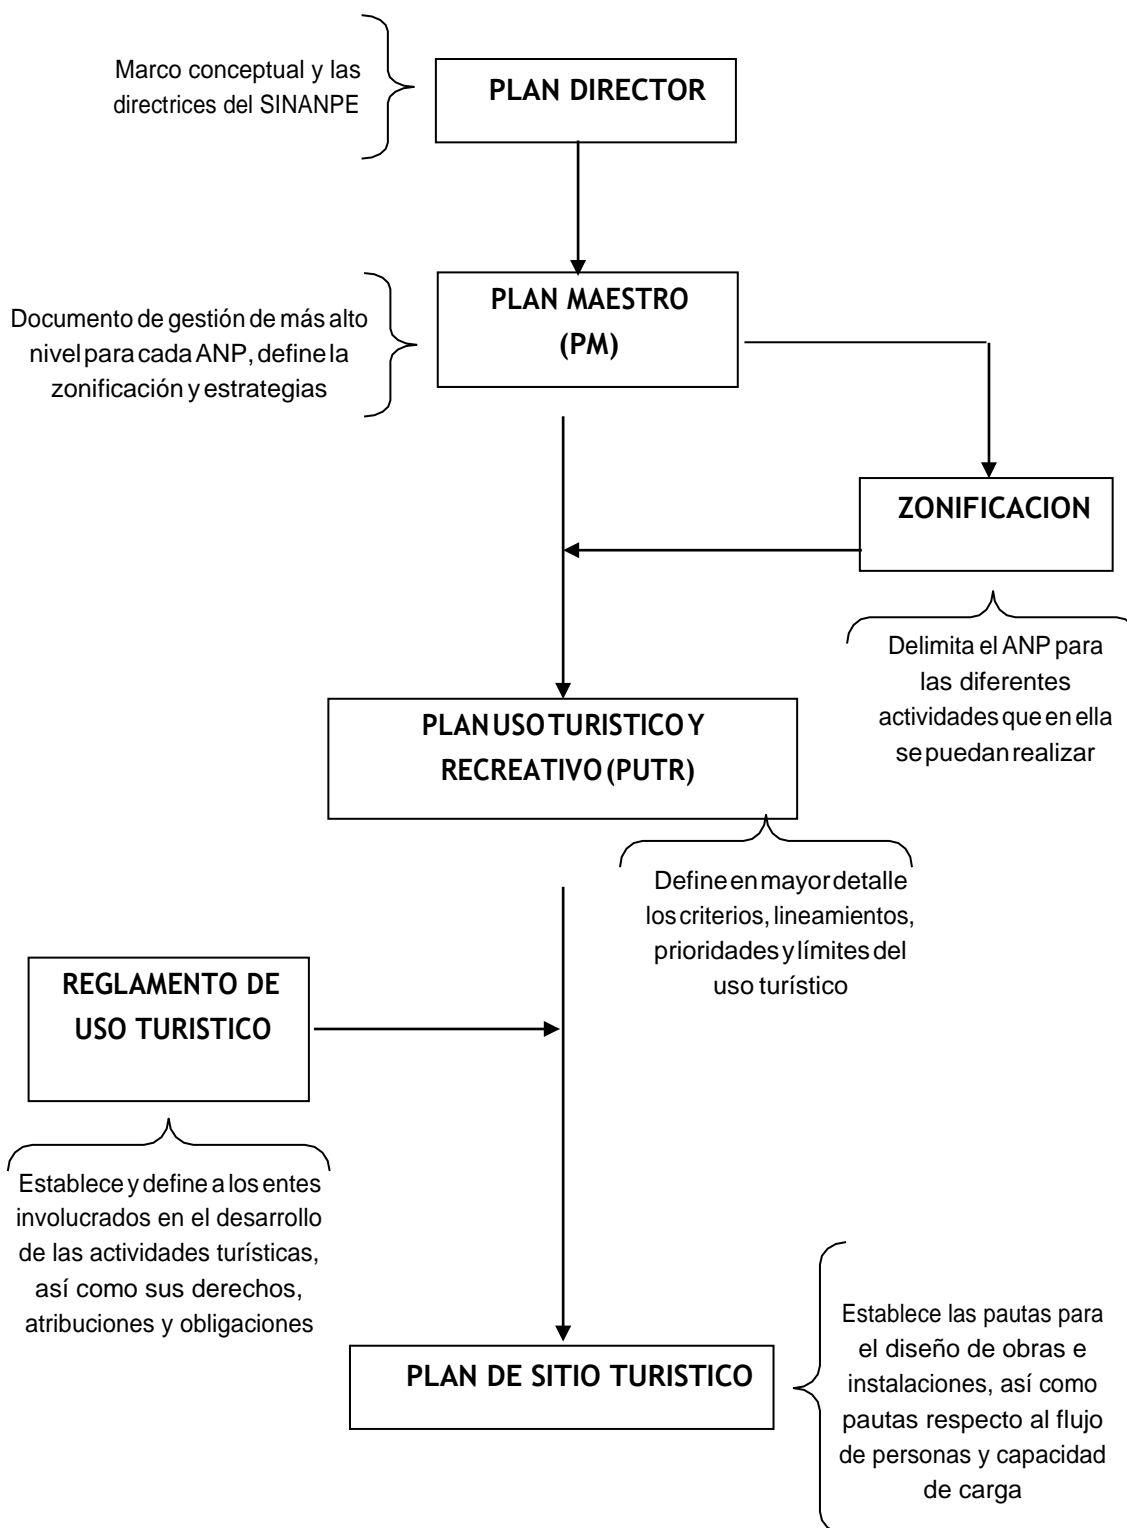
Marco conceptual y las directrices del SINANPE

PLAN DIRECTOR

Documento de gestión de más alto nivel para cada ANP, define la zonificación y estrategias

PLAN MAESTRO (PM)

ZONIFICACION

Delimita el ANP para las diferentes actividades que en ella se puedan realizar

PLAN USO TURISTICO Y RECREATIVO (PUTR)

Define en mayor detalle los criterios, lineamientos, prioridades y límites del uso turístico

REGLAMENTO DE USO TURISTICO

Establece y define a los entes involucrados en el desarrollo de las actividades turísticas, así como sus derechos, atribuciones y obligaciones

PLAN DE SITIO TURISTICO

Establece las pautas para el diseño de obras e instalaciones, así como pautas respecto al flujo de personas y capacidad de carga